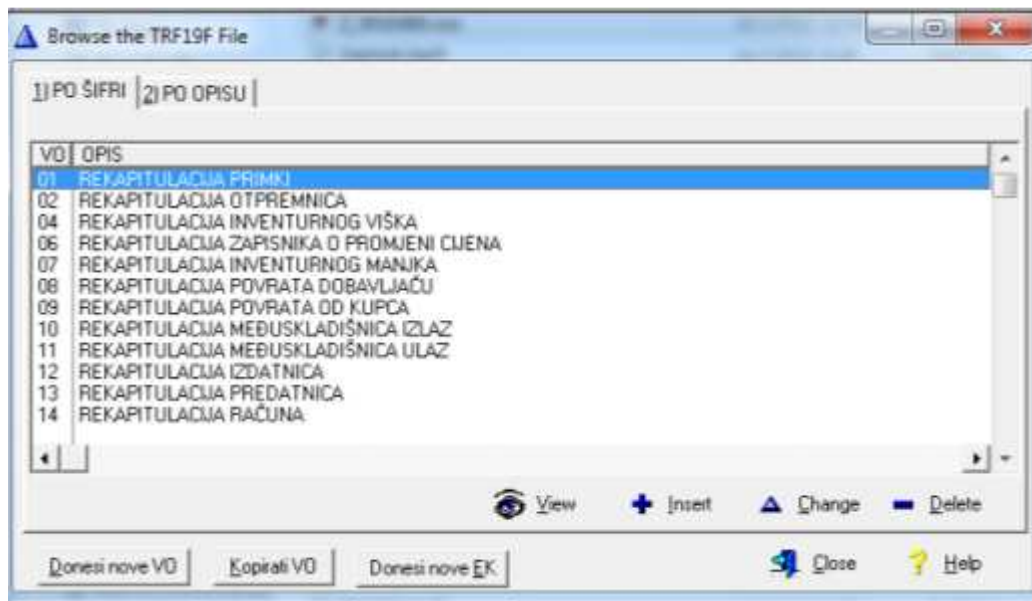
Browse the TRF19F File

1) PO ŠIFRI | 2) PO OPISU

| VO | OPIS |
|---|---|
| 01 | REKAPITULACIJA PRIMKI |
| 02 | REKAPITULACIJA OTPREMNICA |
| 04 | REKAPITULACIJA INVENTURNOG VIŠKA |
| 06 | REKAPITULACIJA ZAPISNIKA O PROMJENI CIJENA |
| 07 | REKAPITULACIJA INVENTURNOG MANJKA |
| 08 | REKAPITULACIJA POVRATA DOBAVLJAČU |
| 09 | REKAPITULACIJA POVRATA OD KUPCA |
| 10 | REKAPITULACIJA MEĐUSKLADIŠNICA IZLAZ |
| 11 | REKAPITULACIJA MEĐUSKLADIŠNICA ULAZ |
| 12 | REKAPITULACIJA IZDATNICA |
| 13 | REKAPITULACIJA PREDATNICA |
| 14 | REKAPITULACIJA RAČUNA |

View Insert Change Delete

Donesi nove VO Kopirati VO Donesi nove EK Close Help